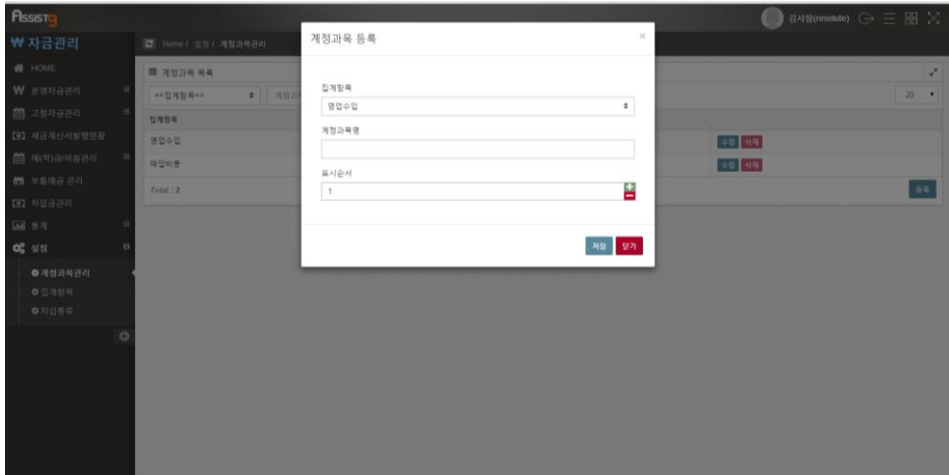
Assistq

₩ 자금관리

HOME
운영자금관리
고정자금관리
세금계산서발행현황
예(적)금/미음관리
보증예금 관리
차입금관리
통계
설정
계정과목관리
집계항목
차입종류

Home / 설정 / 계정과목관리

계정과목 목록

==집계항목==

집계항목
영업수입
매입비용
Total : 2

20

수정 삭제
수정 삭제
등록

김사장(resolute)

계정과목 등록

집계항목
영업수입

계정과목명

표시순서
1

저장 닫기